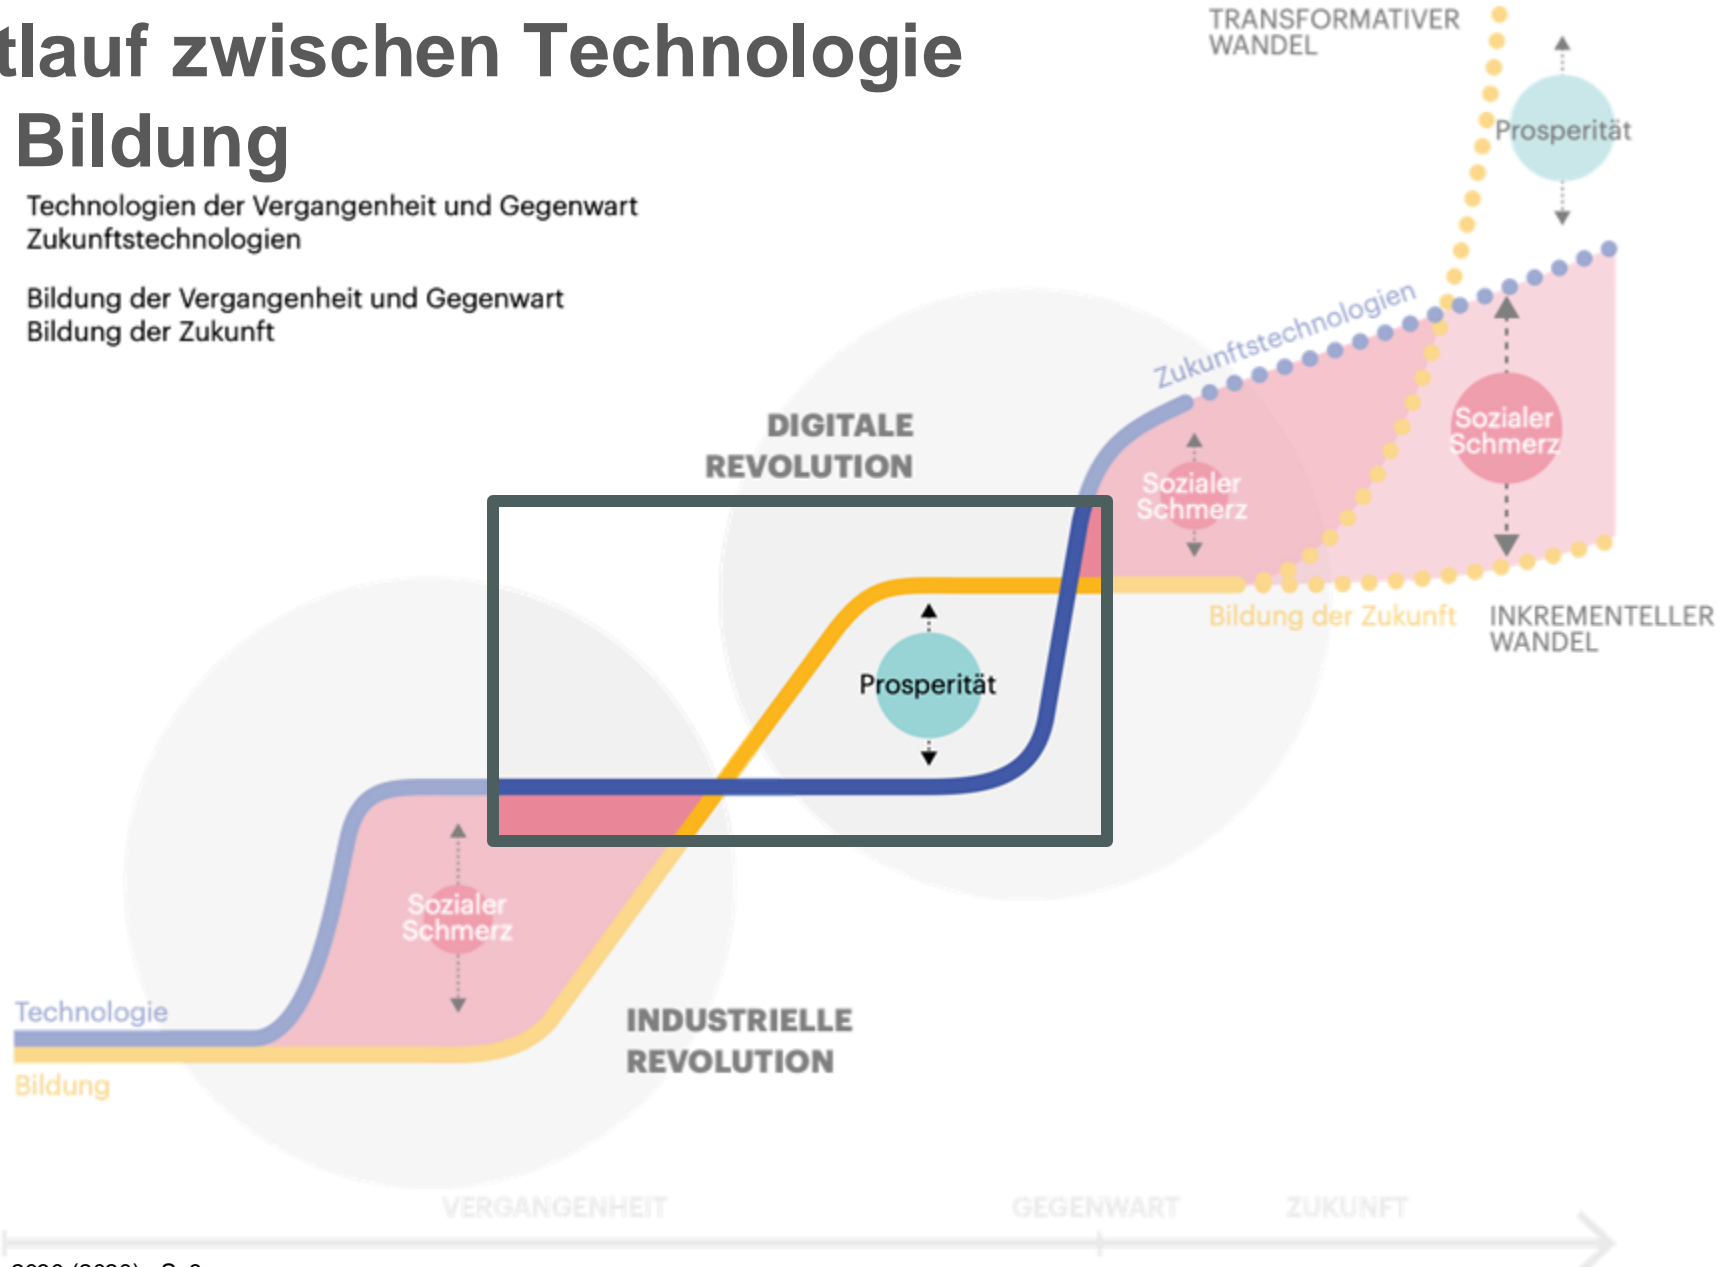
tlauf zwischen Technologie
Bildung

Technologien der Vergangenheit und Gegenwart
Zukunftstechnologien

Bildung der Vergangenheit und Gegenwart
Bildung der Zukunft

TRANSFORMATIVER WANDEL

Prosperität

Zukunftstechnologien

DIGITALE REVOLUTION

Sozialer Schmerz

Sozialer Schmerz

Prosperität

Bildung der Zukunft

INKREMENTELLER WANDEL

Sozialer Schmerz

Technologie

Bildung

INDUSTRIELLE REVOLUTION

VERGANGENHEIT

GEGENWART

ZUKUNFT

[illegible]